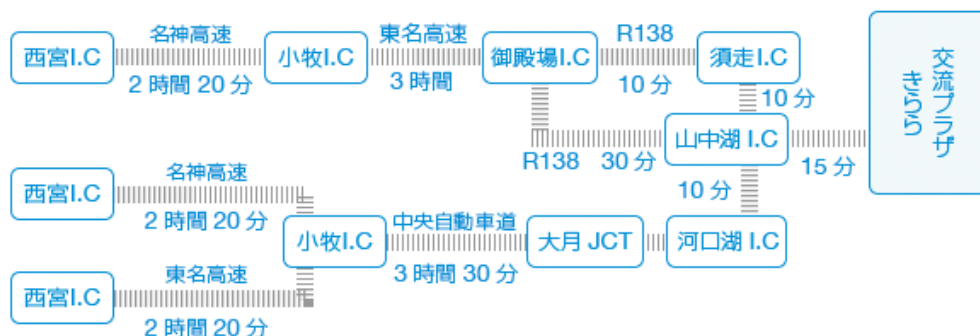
西宮I.C
名神高速
2 時間 20 分
小牧I.C
東名高速
3 時間
御殿場I.C
R138
10 分
須走I.C
10 分
交流プラザ きらら
R138
30 分
山中湖 I.C
15 分
10 分
西宮I.C
名神高速
2 時間 20 分
小牧I.C
中央自動車道
3 時間 30 分
大月 JCT
河口湖 I.C
西宮I.C
東名高速
2 時間 20 分